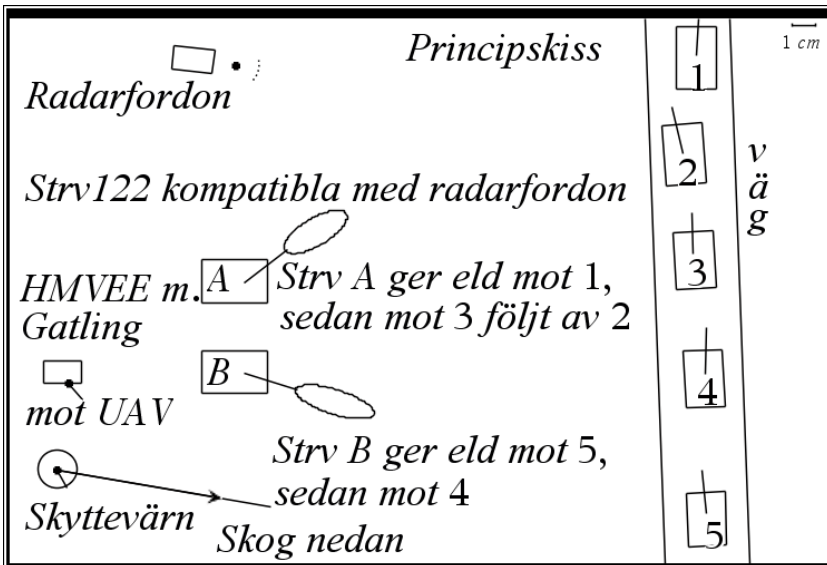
Principskiss

1 cm

Radarfordon

Strv122 kompatibla med radarfordon

HMVEE m. Gatling

A

Strv A ger eld mot 1, sedan mot 3 följt av 2

B

mot UAV

Strv B ger eld mot 5, sedan mot 4

Skyttevärn

Skog nedan

1

2

3

4

5

v
ä
g